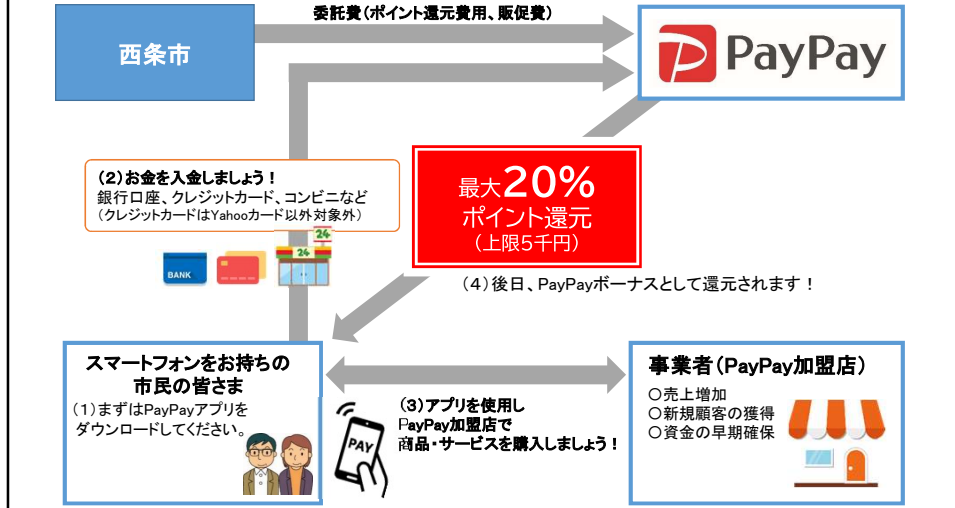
委託費（ポイント還元費用、販促費）

西条市

PayPay

（2）お金を入金しましょう！
銀行口座、クレジットカード、コンビニなど
（クレジットカードはYahooカード以外対象外）

BANK

24

最大20%
ポイント還元
（上限5千円）

（4）後日、PayPayボーナスとして還元されます！

スマートフォンをお持ちの
市民の皆さま
（1）まずはPayPayアプリを
ダウンロードしてください。

PAY

（3）アプリを使用し
PayPay加盟店で
商品・サービスを購入しましょう！

事業者（PayPay加盟店）
〇売上増加
〇新規顧客の獲得
〇資金の早期確保